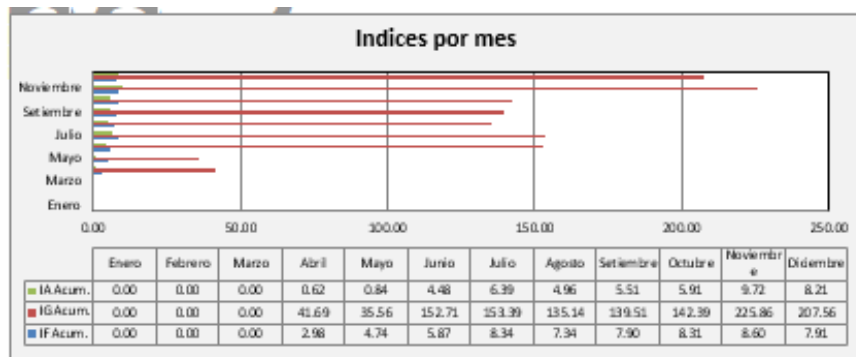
Indices por mes

Noviembre
Setiembre
Julio
Mayo
Marzo
Enero

0.00 50.00 100.00 150.00 200.00 250.00

| | Enero | Febrero | Marzo | Abril | Mayo | Junio | Julio | Agosto | Setiembre | Octubre | Noviembre | Diciembre |
|---|---|---|---|---|---|---|---|---|---|---|---|---|
| IA Acum. | 0.00 | 0.00 | 0.00 | 0.62 | 0.84 | 4.48 | 6.39 | 4.96 | 5.51 | 5.91 | 9.72 | 8.21 |
| IG Acum. | 0.00 | 0.00 | 0.00 | 41.69 | 35.56 | 152.71 | 153.39 | 135.14 | 139.51 | 142.39 | 225.86 | 207.56 |
| IF Acum. | 0.00 | 0.00 | 0.00 | 2.98 | 4.74 | 5.87 | 8.34 | 7.34 | 7.90 | 8.31 | 8.60 | 7.91 |